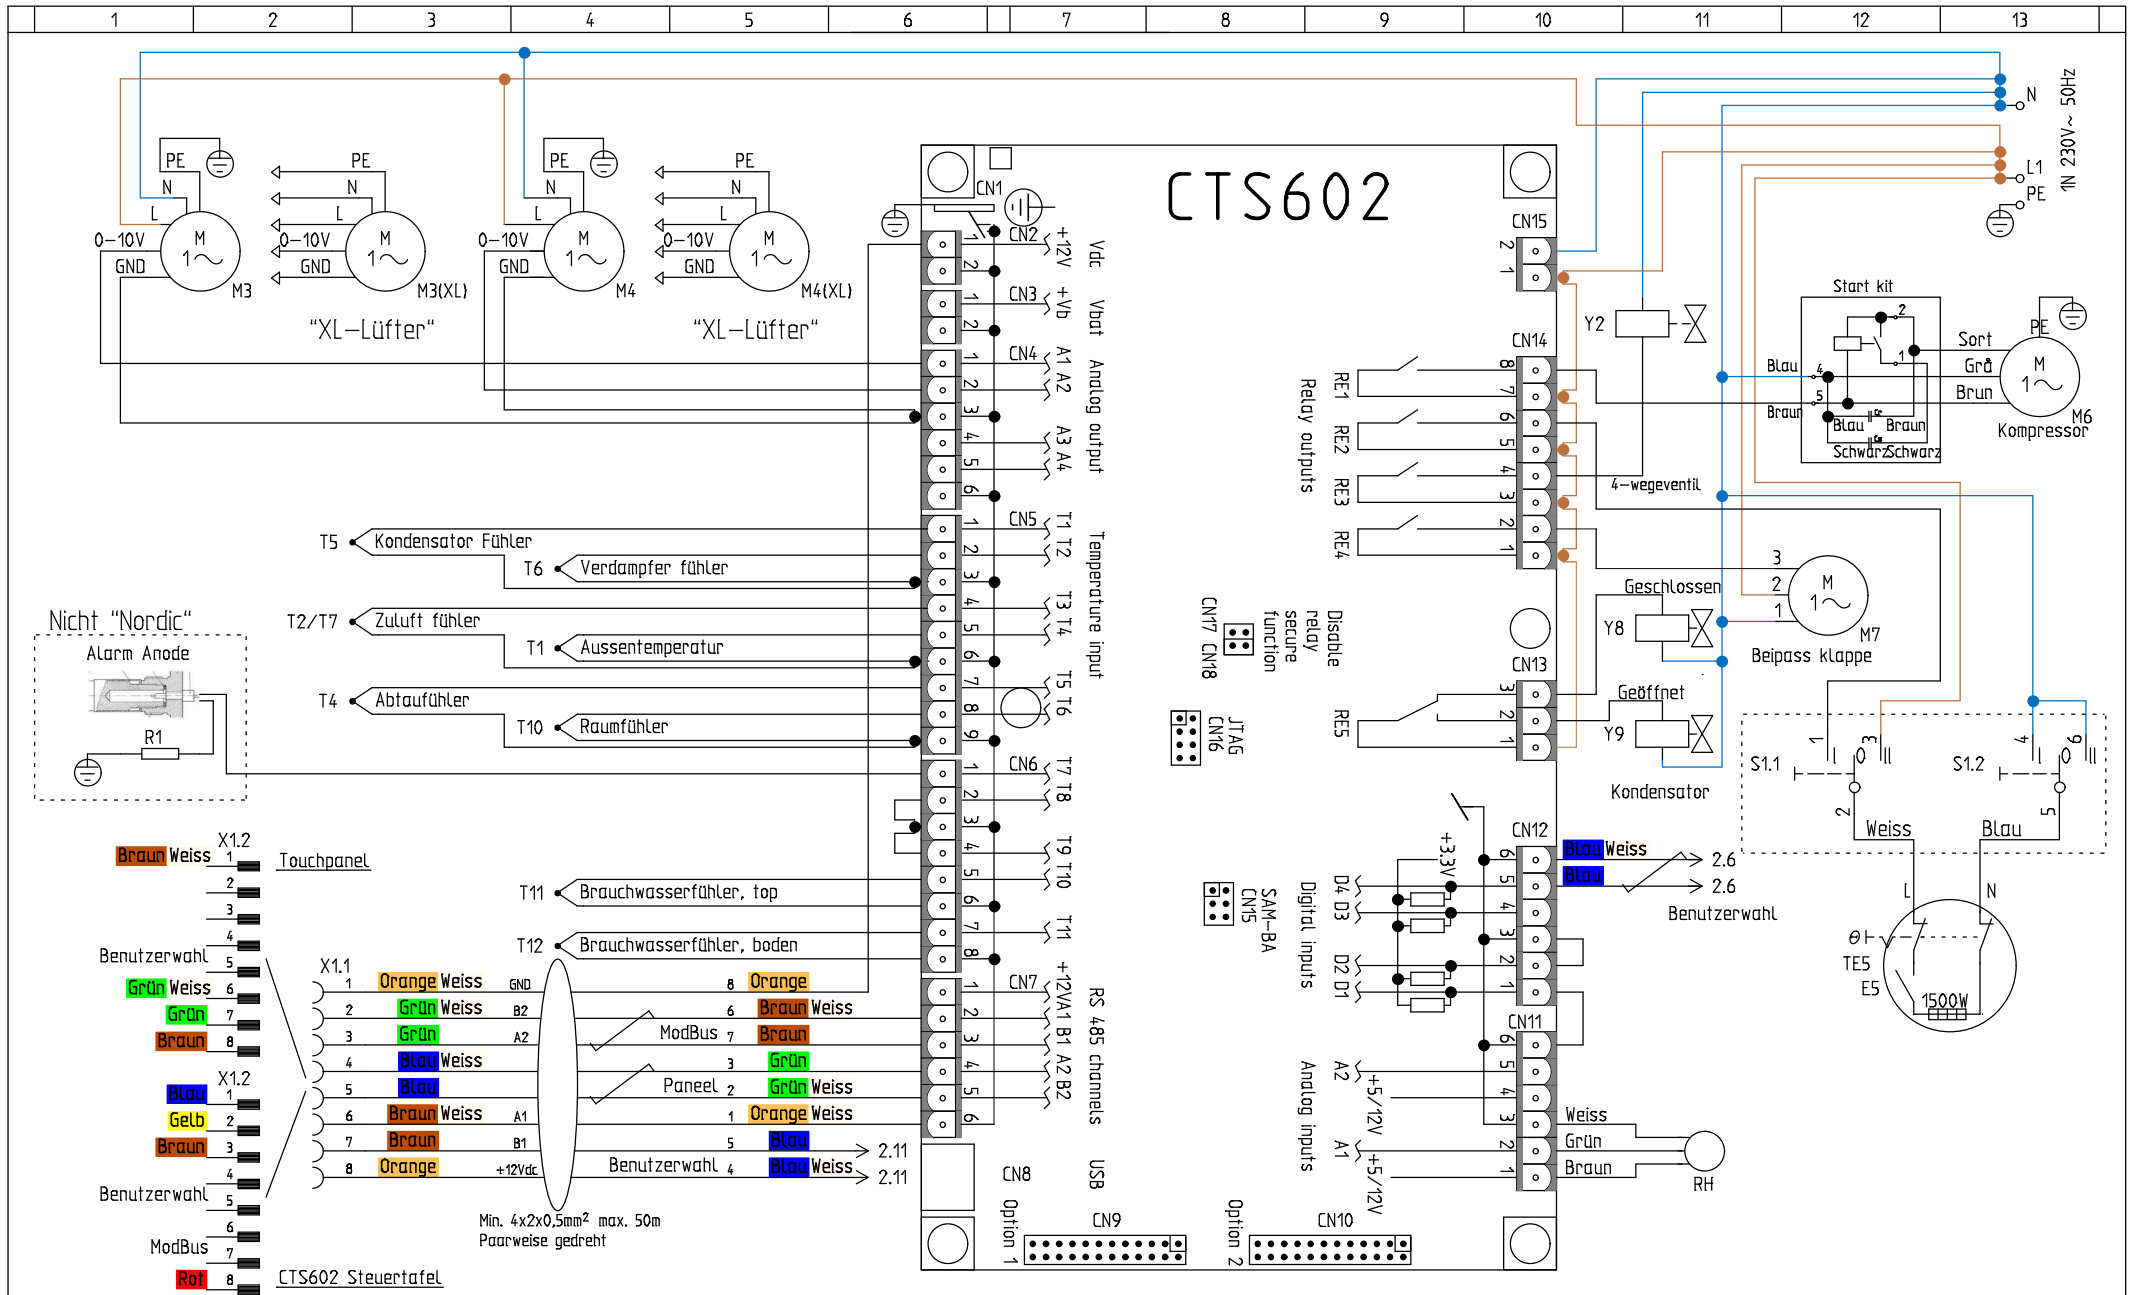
1 2 3 4 5 6 7 8 9 10 11 12 13

CTS602

N
L1
PE
1N 230V~ 50Hz

PE N L 0–10V GND M 1~ M3
PE N L 0–10V GND M 1~ M3(XL)
"XL–Lüfter"
PE N L 0–10V GND M 1~ M4
PE N L 0–10V GND M 1~ M4(XL)
"XL–Lüfter"

CN1
CN2 1 2 +12V Vdc
CN3 1 2 +Vb Vbat
CN4 1 2 3 4 5 6 A1 A2 A3 A4 Analog output
CN5 1 2 3 4 5 6 7 8 9 T1 T2 T3 T4 T5 T6 Temperature input
CN6 1 2 3 4 5 6 7 8 T7 T8 T9 T10 T11
CN7 1 2 3 4 5 6 +12V A1 B1 A2 B2 RS 485 channels
CN8 USB
Option 1 CN9
Option 2 CN10

T5 Kondensator Fühler
T6 Verdampfer fühler
T2/T7 Zuluft fühler
T1 Aussentemperatur
T4 Abtaufühler
T10 Raumfühler
T11 Brauchwasserfühler, top
T12 Brauchwasserfühler, boden

Nicht "Nordic"
Alarm Anode
R1

CN15 2 1
CN14 8 7 6 5 4 3 2 1
RE1 RE2 RE3 RE4 Relay outputs
Disable relay secure function
CN17 CN18
CN13 3 2 1
RE5
JTAG CN16
CN12 6 5 4 3 2 1
+3,3V
D4 D3 D2 D1 Digital inputs
SAM-BA CN15
CN11 6 5 4 3 2 1
A2 A1 +5/12V +5/12V Analog inputs

Y2
4–wegeventil
Start kit
Blau Braun Blau Braun Schwarz Schwarz
Sort Grå Brun PE
M 1~ M6 Kompressor
3 2 1 M 1~ M7
Geschlossen
Y8
Beipass klappe
Geöffnet
Y9
Kondensator
S1.1 1 3 2
S1.2 4 6 5
Weiss Blau
L N
TE5 E5 1500W

Blau Weiss 2.6
Blau 2.6
Benutzerwahl
Weiss
Grün
Braun
RH

X1.2
Braun Weiss 1
2
3
4
Benutzerwahl 5
Grün Weiss 6
Grün 7
Braun 8
Touchpanel
X1.2
Blau 1
Gelb 2
Braun 3
4
Benutzerwahl 5
6
ModBus 7
Rot 8
CTS602 Steuertafel

X1.1
1 Orange Weiss GND
2 Grün Weiss B2
3 Grün A2
4 Blau Weiss
5 Blau
6 Braun Weiss A1
7 Braun B1
8 Orange +12Vdc

8 Orange
6 Braun Weiss
ModBus 7 Braun
3 Grün
Paneel 2 Grün Weiss
1 Orange Weiss
5 Blau 2.11
Benutzerwahl 4 Blau Weiss 2.11

Min. 4x2x0,5mm² max. 50m
Paarweise gedreht